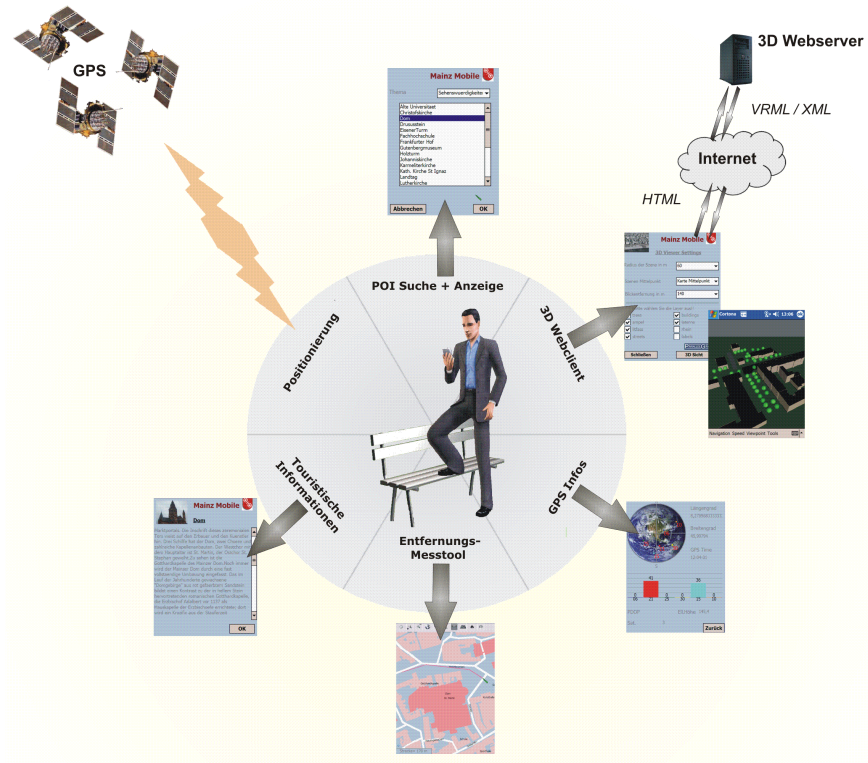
GPS

3D Webserver

VRML / XML

Internet

HTML

Mainz Mobile

Thema Sehenswürdigkeiten

Alte Universität
Christuskirche
Dom
Drususstein
Eisener Turm
Fachhochschule
Frankfurter Hof
Gutenbergmuseum
Holzturm
Johanniskirche
Karmeliterkirche
Kath. Kirche St Ignaz
Landtag
Lutherkirche

Abbrechen OK

POI Suche + Anzeige

Positionierung

3D Webclient

Mainz Mobile

3D Viewer Settings

Schließen 3D Sicht

Cortona

Navigation Speed Viewpoint Tools

Touristische Informationen

Mainz Mobile

Dom

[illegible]

OK

GPS Infos

Längengrad

Breitengrad

GPS Time

Zurück

Entfernungs-Messtool